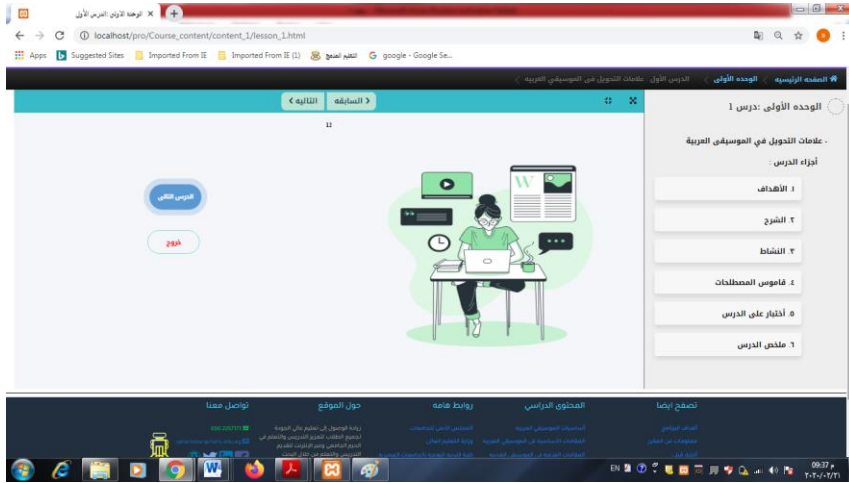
الوحدة الأولى: الدرس الأول ×
localhost/pro/Course_content/content_1/lesson_1.html
Apps Suggested Sites Imported From IE Imported From IE (1) التعليم المتميز google - Google Se...

الصفحه الرئيسيه > الوحده الأولى > الدرس الأول : علامات التحويل في الموسيقى العربيه >

< السابقه التاليه >
12

الدرس التالي
خروج

الوحده الأولى :درس 1
- علامات التحويل في الموسيقى العربية
أجزاء الدرس :
١. الأهداف
٢. الشرح
٣. النشاط
٤. قاموس المصطلحات
٥. أختبار على الدرس
٦. ملخص الدرس

تصفح ايضا
المحتوى الدراسي
روابط هامه
حول الموقع
تواصل معنا

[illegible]

EN 09:37 م
٢٠٢٠/٠٢/٢١